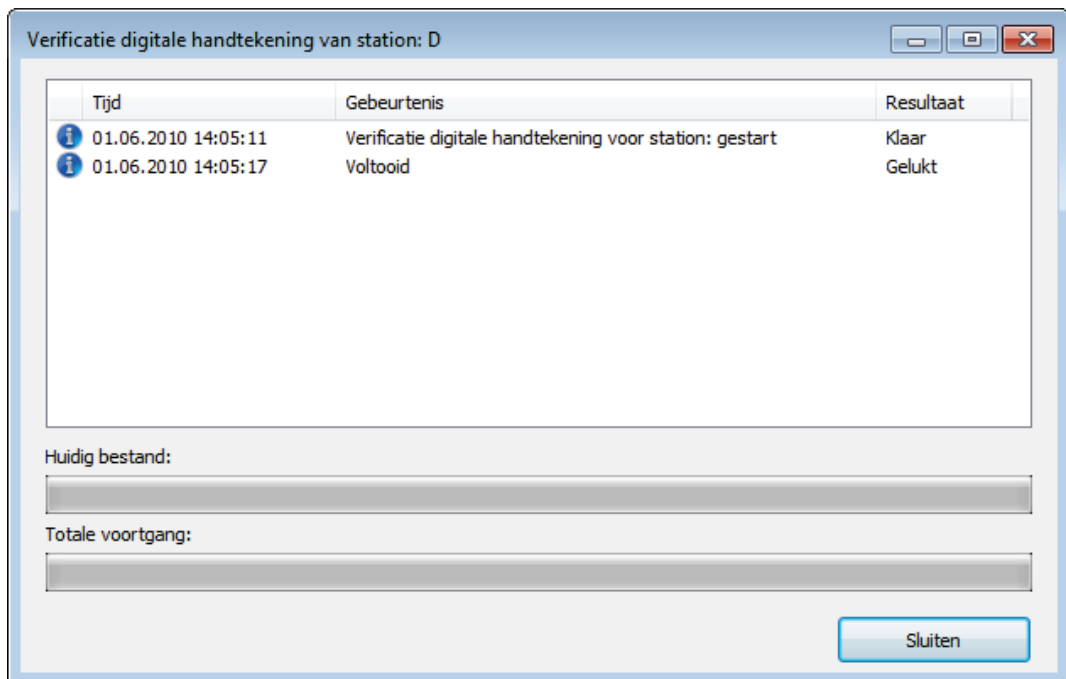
Verificatie digitale handtekening van station: D

| | Tijd | Gebeurtenis | Resultaat |
|---|---|---|---|
| i | 01.06.2010 14:05:11 | Verificatie digitale handtekening voor station: gestart | Klaar |
| i | 01.06.2010 14:05:17 | Voltooid | Gelukt |

Huidig bestand:

Totale voortgang:

Sluiten